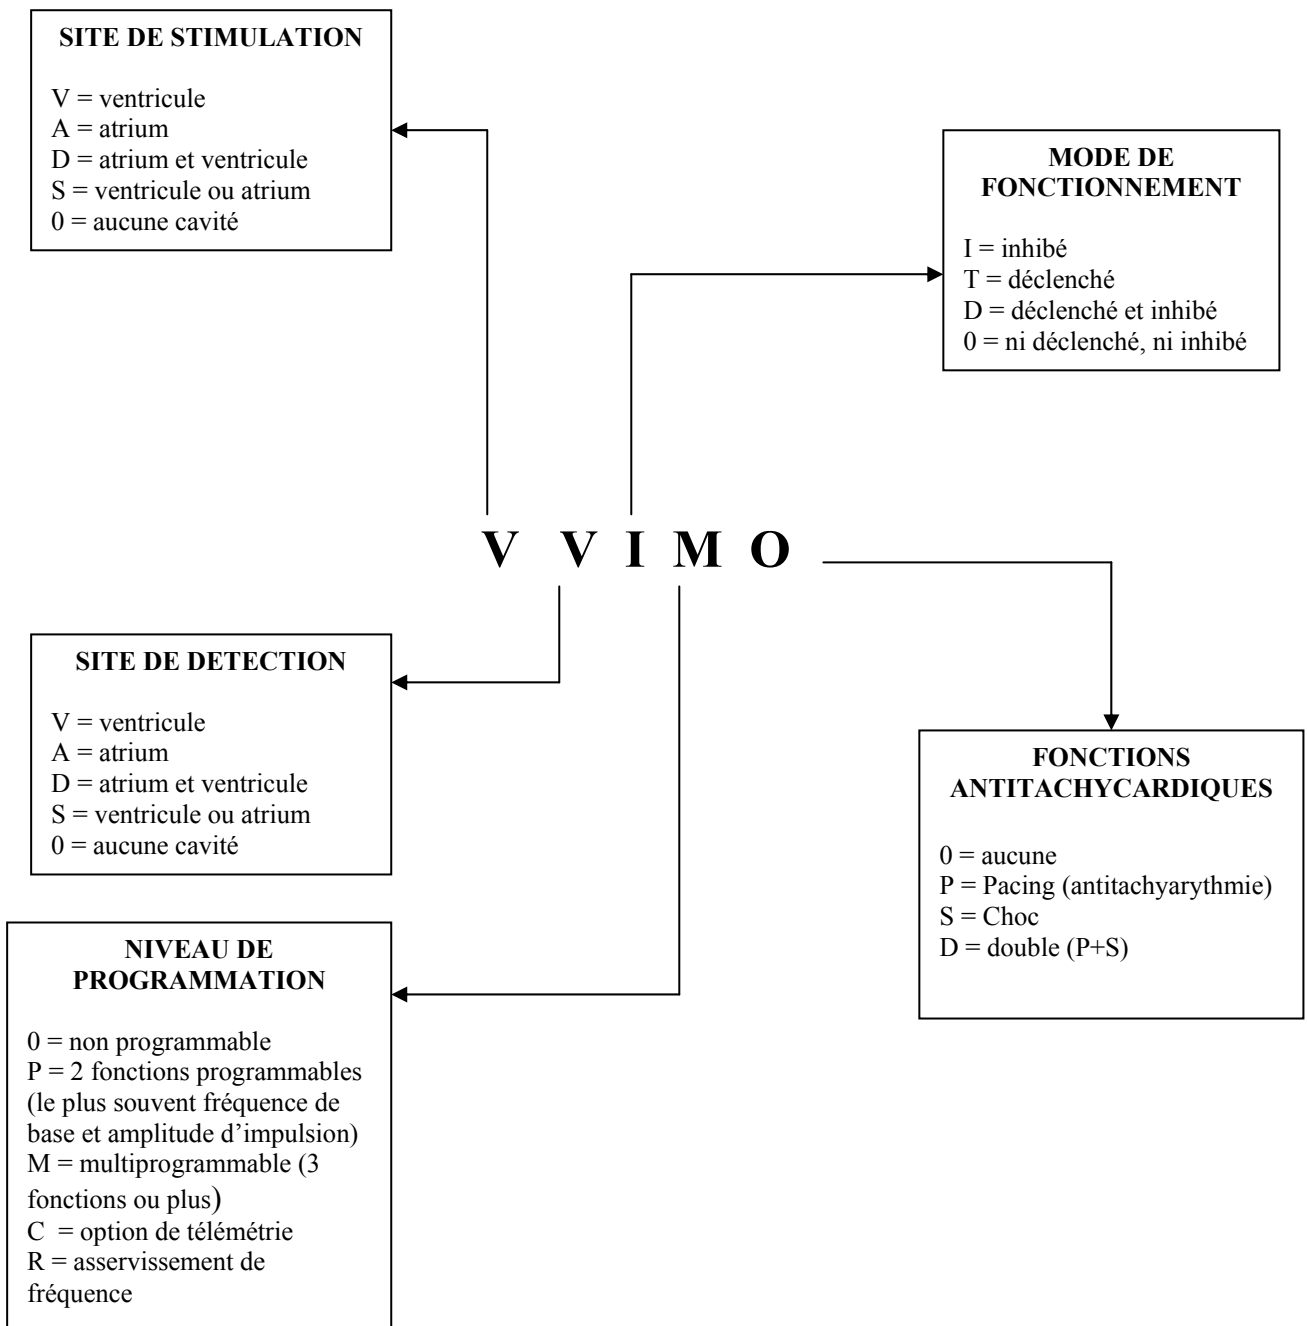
SITE DE STIMULATION

V = ventricule
A = atrium
D = atrium et ventricule
S = ventricule ou atrium
0 = aucune cavité

MODE DE FONCTIONNEMENT

I = inhibé
T = déclenché
D = déclenché et inhibé
0 = ni déclenché, ni inhibé

V V I M O

SITE DE DETECTION

V = ventricule
A = atrium
D = atrium et ventricule
S = ventricule ou atrium
0 = aucune cavité

FONCTIONS ANTITACHYCARDIQUES

0 = aucune
P = Pacing (antitachyarythmie)
S = Choc
D = double (P+S)

NIVEAU DE PROGRAMMATION

0 = non programmable
P = 2 fonctions programmables (le plus souvent fréquence de base et amplitude d'impulsion)
M = multiprogrammable (3 fonctions ou plus)
C = option de télémétrie
R = asservissement de fréquence